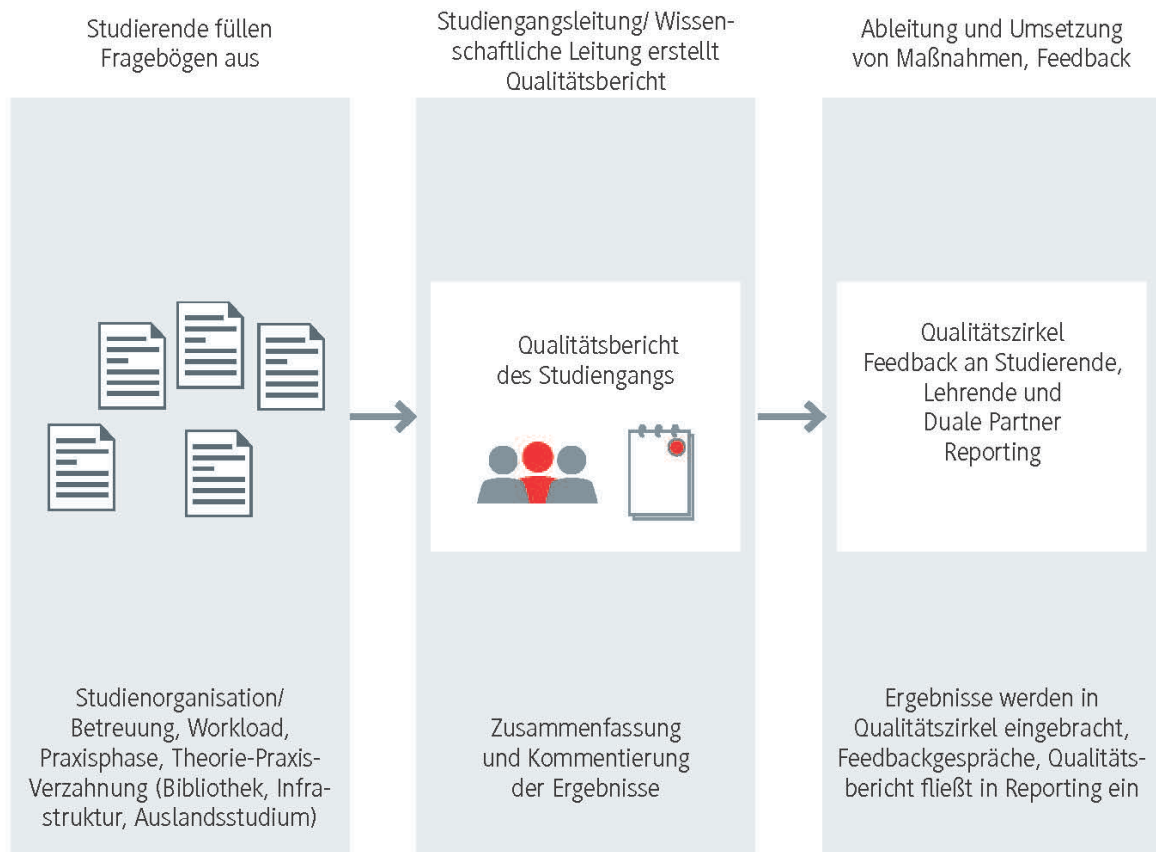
Studierende füllen Fragebögen aus

Studiengangsleitung/ Wissenschaftliche Leitung erstellt Qualitätsbericht

Ableitung und Umsetzung von Maßnahmen, Feedback

Qualitätsbericht des Studiengangs

Qualitätszirkel
Feedback an Studierende, Lehrende und Duale Partner
Reporting

Studienorganisation/ Betreuung, Workload, Praxisphase, Theorie-Praxis-Verzahnung (Bibliothek, Infrastruktur, Auslandsstudium)

Zusammenfassung und Kommentierung der Ergebnisse

Ergebnisse werden in Qualitätszirkel eingebracht, Feedbackgespräche, Qualitätsbericht fließt in Reporting ein